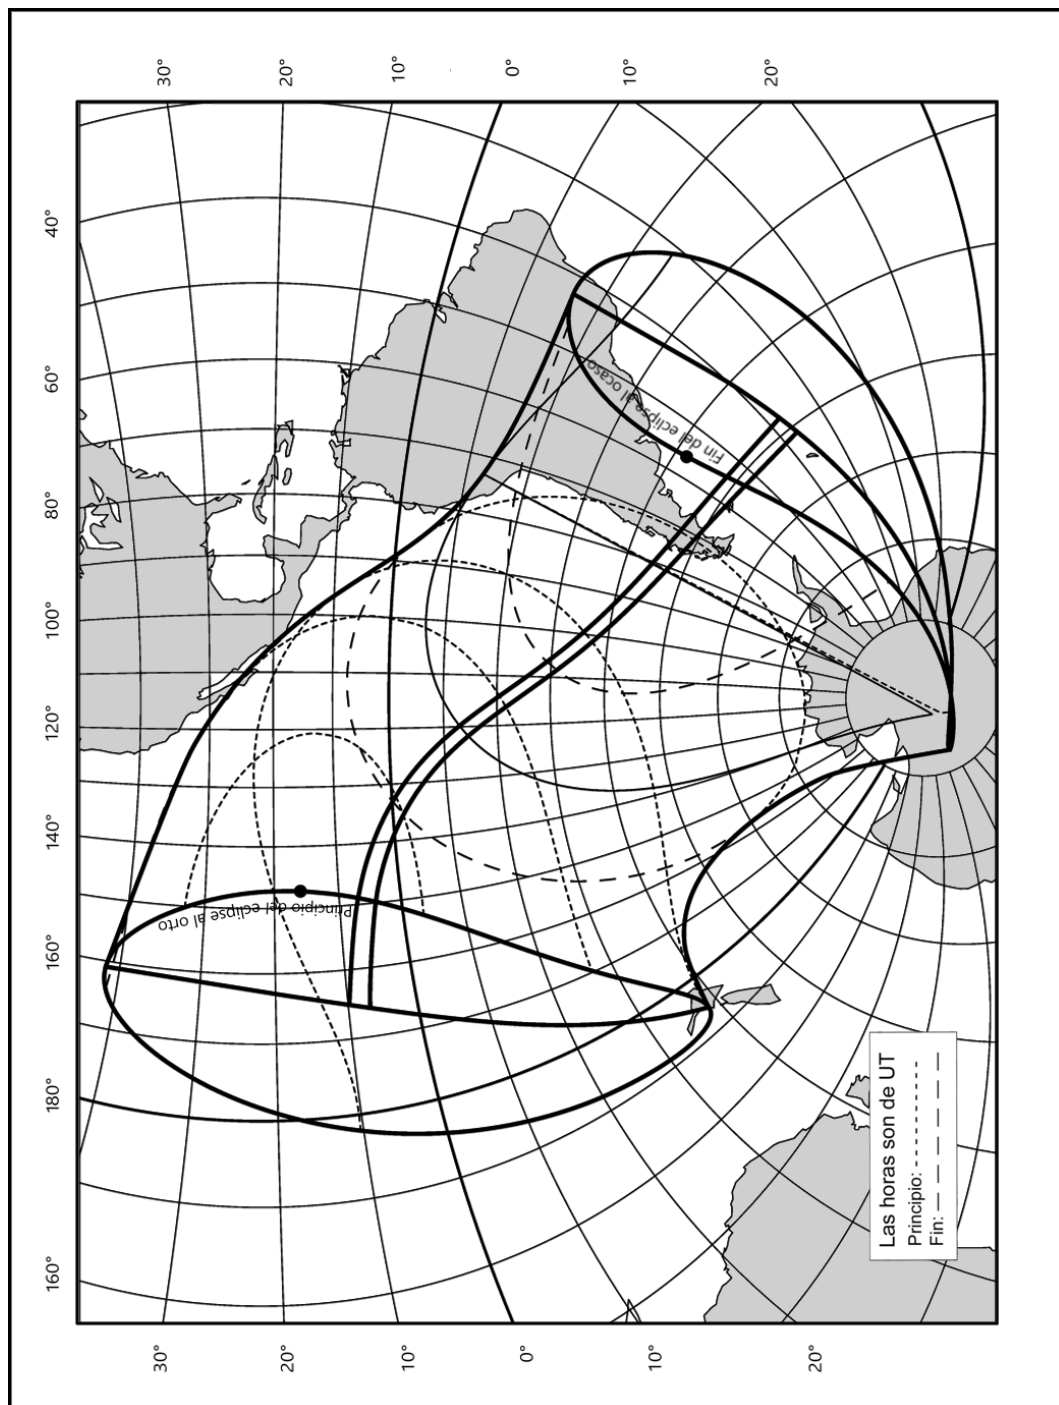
30°
20°
10°
0°
10°
20°

40°
60°
80°
100°
120°
140°
160°
180°
160°

30°
20°
10°
0°
10°
20°

Fin del eclipse al ocaso
Principio del eclipse al orto

Las horas son de UT
Principio: - - - - - -
Fin: — — — —